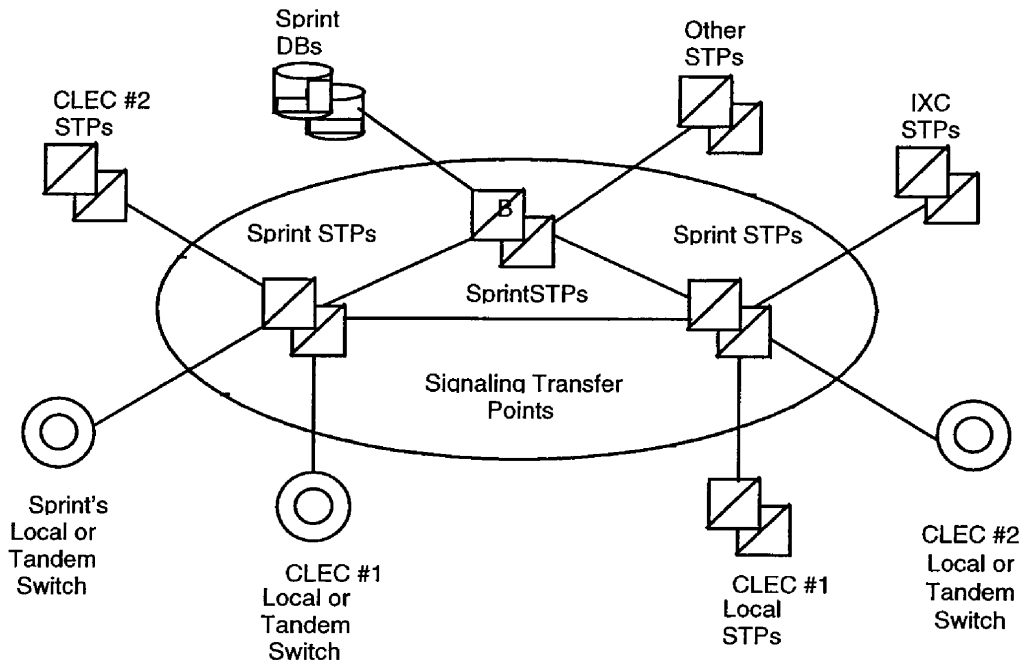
Sprint DBs

Other STPs

CLEC #2 STPs

IXC STPs

B

Sprint STPs

Sprint STPs

SprintSTPs

Signaling Transfer Points

Sprint's Local or Tandem Switch

CLEC #1 Local or Tandem Switch

CLEC #1 Local STPs

CLEC #2 Local or Tandem Switch